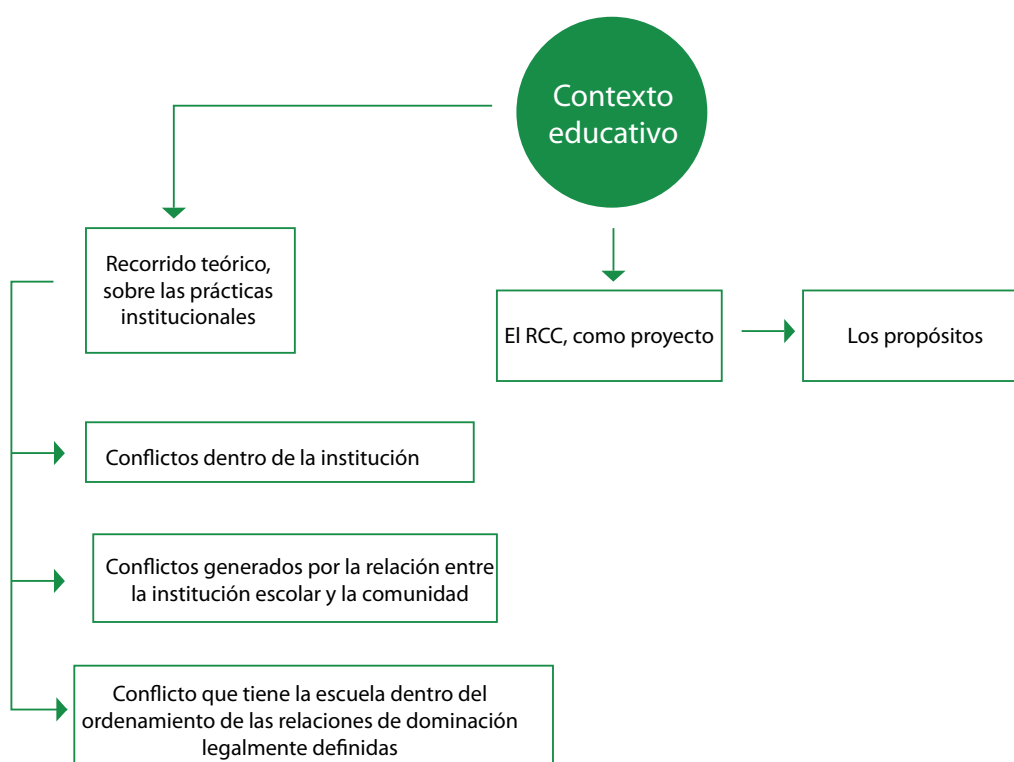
Contexto educativo

Recorrido teórico, sobre las prácticas institucionales

El RCC, como proyecto

Los propósitos

Conflictos dentro de la institución

Conflictos generados por la relación entre la institución escolar y la comunidad

Conflicto que tiene la escuela dentro del ordenamiento de las relaciones de dominación legalmente definidas